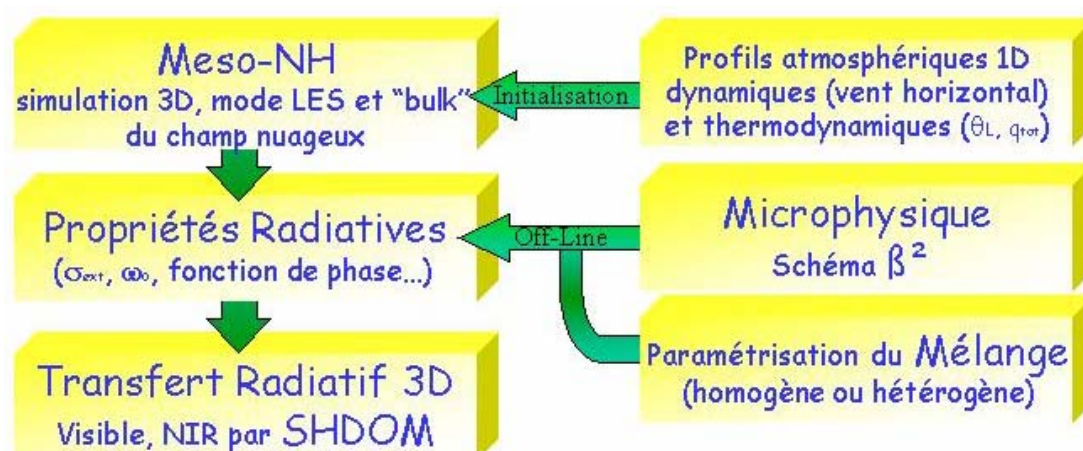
Meso-NH
simulation 3D, mode LES et "bulk" du champ nuageux

Initialisation

Profils atmosphériques 1D dynamiques (vent horizontal) et thermodynamiques ($\theta_L$, $q_{tot}$)

Propriétés Radiatives
($\sigma_{ext}$, $\omega_0$, fonction de phase...)

Off-Line

Microphysique
Schéma $\beta^2$

Paramétrisation du Mélange
(homogène ou hétérogène)

Transfert Radiatif 3D
Visible, NIR par SHDOM